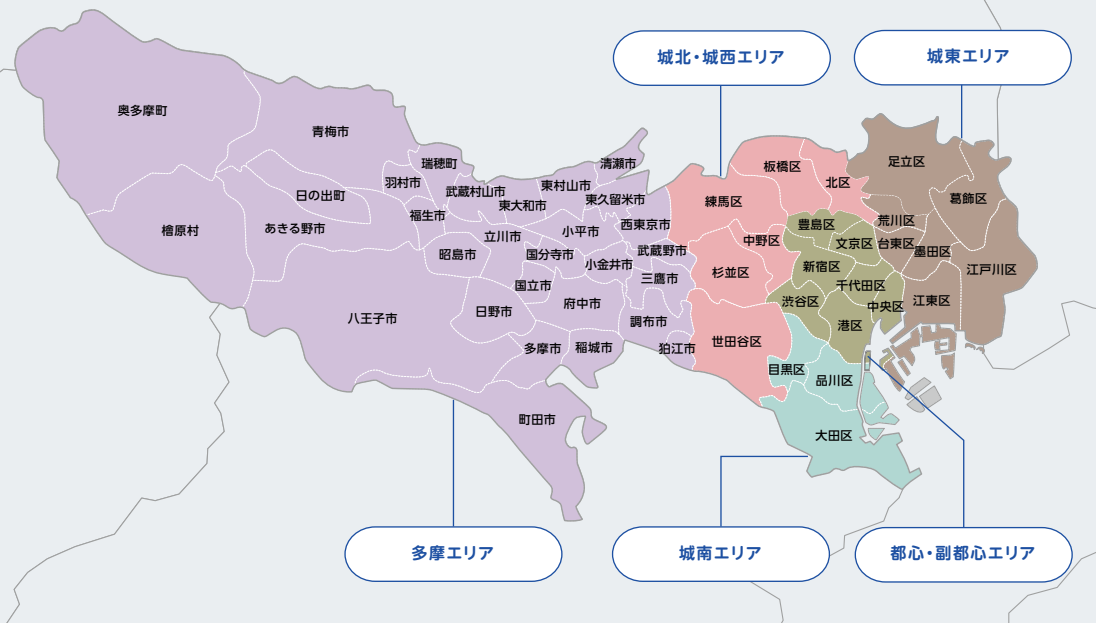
城北・城西エリア

城東エリア

奥多摩町
青梅市
瑞穂町
羽村市
武蔵村山市
東村山市
清瀬市
東大和市
東久留米市
日の出町
福生市
檜原村
あきる野市
立川市
小平市
西東京市
昭島市
国分寺市
小金井市
武蔵野市
三鷹市
国立市
府中市
八王子市
日野市
調布市
多摩市
稲城市
狛江市
町田市

板橋区
北区
練馬区
足立区
葛飾区
豊島区
荒川区
中野区
文京区
台東区
墨田区
杉並区
新宿区
江戸川区
千代田区
渋谷区
中央区
江東区
港区
世田谷区
目黒区
品川区
大田区

多摩エリア

城南エリア

都心・副都心エリア